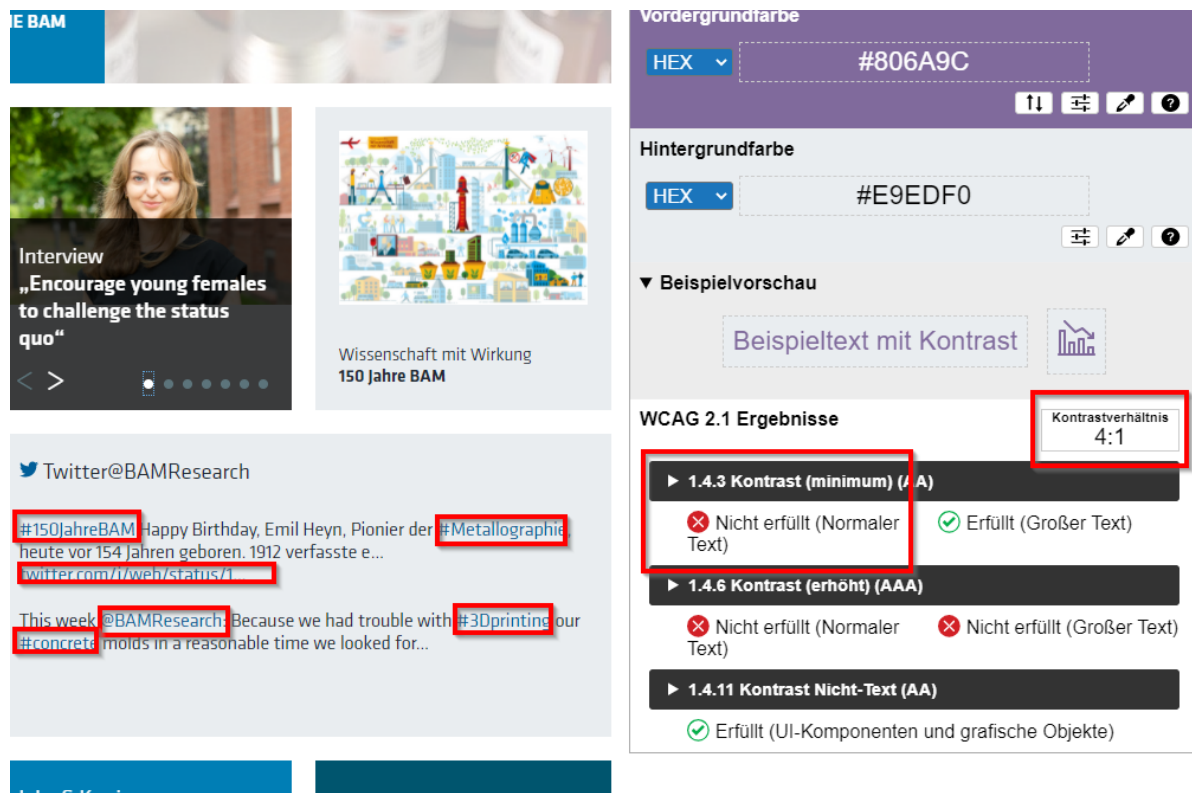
E BAM

Interview
„Encourage young females to challenge the status quo“

Wissenschaft mit Wirkung
150 Jahre BAM

Twitter@BAMResearch

#150JahreBAM Happy Birthday, Emil Heyn, Pionier der #Metallographie heute vor 154 Jahren geboren. 1912 verfasste e… twitter.com/i/web/status/1…

This week @BAMResearch: Because we had trouble with #3Dprinting our #concrete molds in a reasonable time we looked for…

Vordergrundfarbe
HEX #806A9C

Hintergrundfarbe
HEX #E9EDF0

▼ Beispielvorschau
Beispieltext mit Kontrast

WCAG 2.1 Ergebnisse
Kontrastverhältnis
4:1

▶ 1.4.3 Kontrast (minimum) (AA)
Nicht erfüllt (Normaler Text)
Erfüllt (Großer Text)

▶ 1.4.6 Kontrast (erhöht) (AAA)
Nicht erfüllt (Normaler Text)
Nicht erfüllt (Großer Text)

▶ 1.4.11 Kontrast Nicht-Text (AA)
Erfüllt (UI-Komponenten und grafische Objekte)